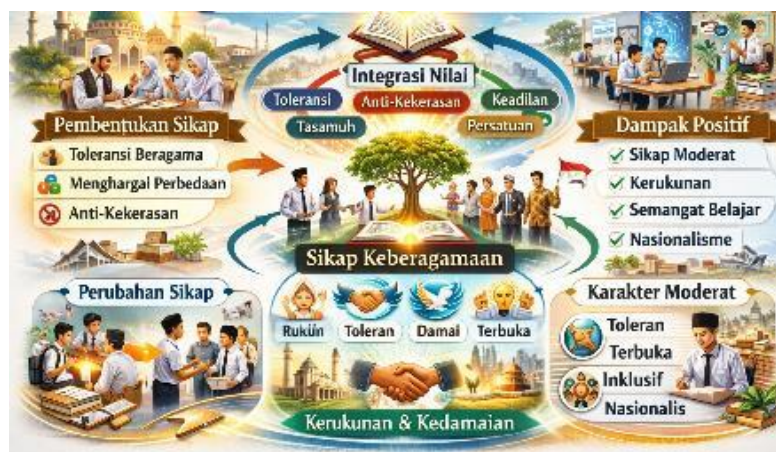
Integrasi Nilai

Toleransi

Anti-Kekerasan

Keadilan

Tasamuh

Persatuan

Pembentukan Sikap

Toleransi Beragama

Menghargai Perbedaan

Anti-Kekerasan

Dampak Positif

Sikap Moderat

Kerukunan

Semangat Belajar

Nasionalisme

Sikap Keberagamaan

Perubahan Sikap

Rukun

Toleran

Damai

Terbuka

Karakter Moderat

Toleran

Terbuka

Inklusif

Nasionalis

Kerukunan & Kedamaian